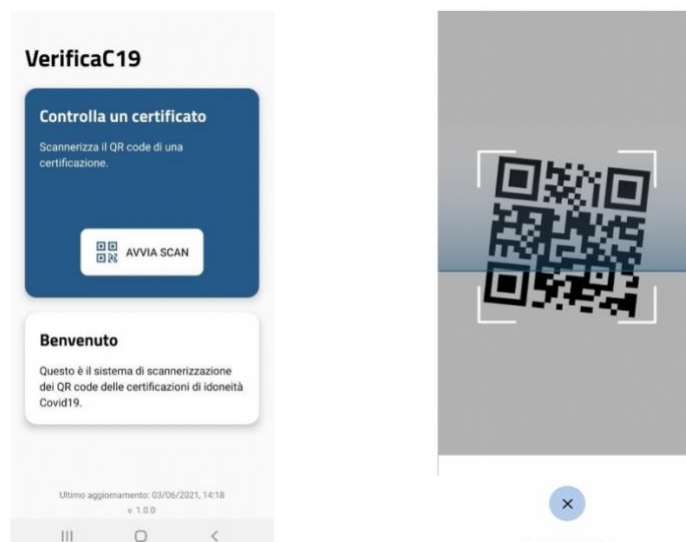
VerificaC19

Controlla un certificato

Scannerizza il QR code di una certificazione.

AVVIA SCAN

Benvenuto

Questo è il sistema di scannerizzazione dei QR code delle certificazioni di idoneità Covid19.

Ultimo aggiornamento: 03/06/2021, 14:18
v. 1.0.0

×